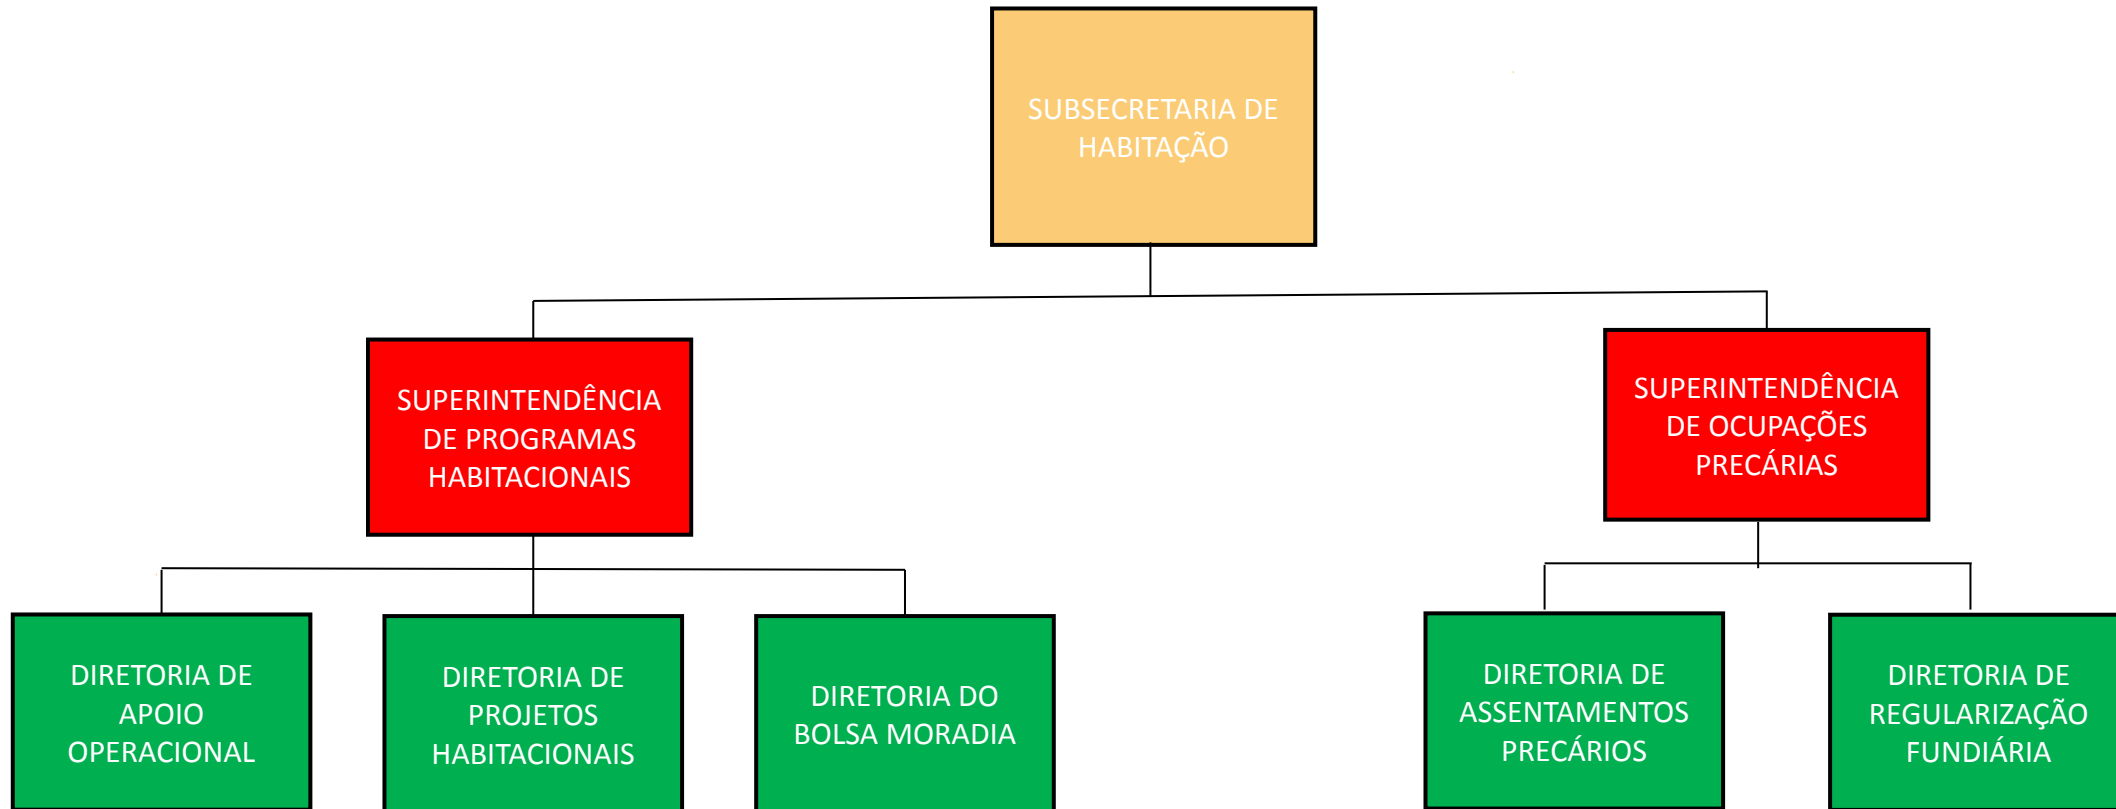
SUBSECRETARIA DE HABITAÇÃO

SUPERINTENDÊNCIA DE PROGRAMAS HABITACIONAIS

SUPERINTENDÊNCIA DE OCUPAÇÕES PRECÁRIAS

DIRETORIA DE APOIO OPERACIONAL

DIRETORIA DE PROJETOS HABITACIONAIS

DIRETORIA DO BOLSA MORADIA

DIRETORIA DE ASSENTAMENTOS PRECÁRIOS

DIRETORIA DE REGULARIZAÇÃO FUNDIÁRIA